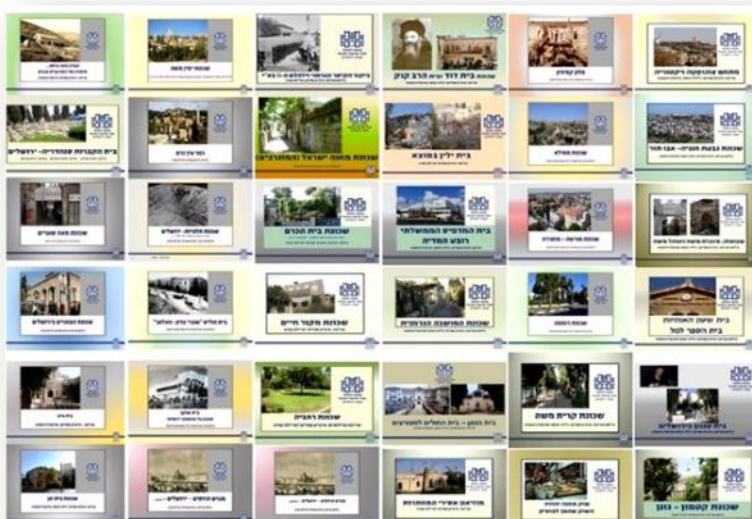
שכונת בית דוד ובית הרב קוק

שכונת משכנות ישראל ומחנה ישראל

בית ילין במוצא

שכונת גבעת חנניה - אבו תור

בית הקברות הסנהדרין - ירושלים

שכונת מאה שערים

שכונת בית הכרם

בית המרפא הממשלתי רובע המדה

שכונת מקור חיים

שכונת המושבה הגרמנית

בית שיפמן האגודה בית הספר לבל

שכונת רחביה

בית הבאר - בית החולים הפסיכיאטרי

שכונת קרית משה

שכונת קטמון - גונן